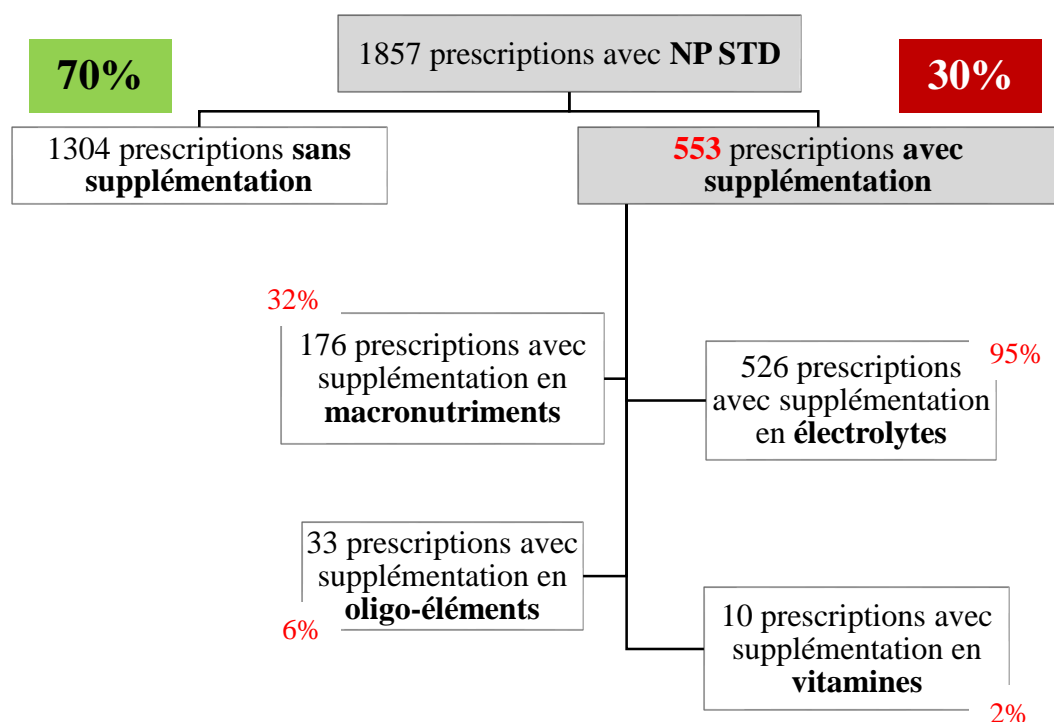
1857 prescriptions avec NP STD

70%

30%

1304 prescriptions sans supplémentation

553 prescriptions avec supplémentation

32%

176 prescriptions avec supplémentation en macronutriments

526 prescriptions avec supplémentation en électrolytes

95%

33 prescriptions avec supplémentation en oligo-éléments

6%

10 prescriptions avec supplémentation en vitamines

2%